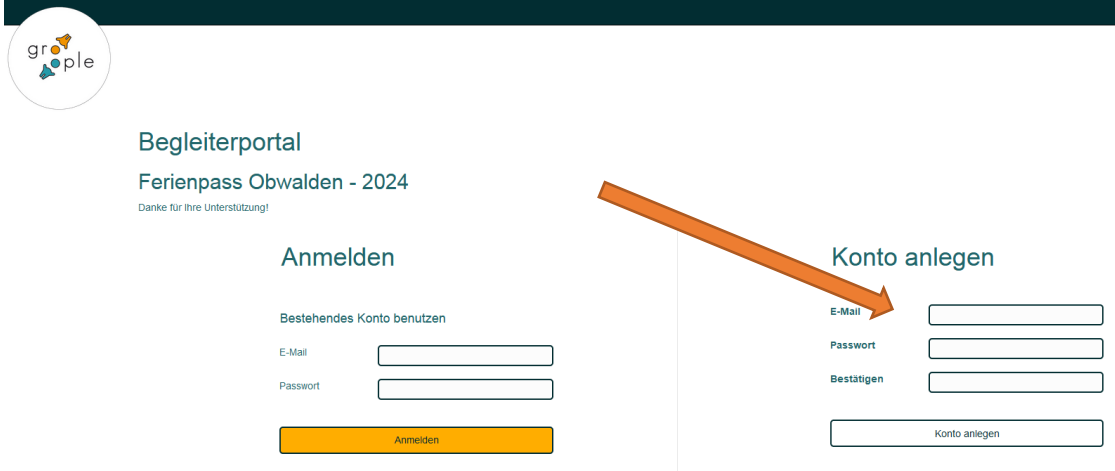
groople

Begleiterportal

Ferienpass Obwalden - 2024

Danke für Ihre Unterstützung!

Anmelden

Bestehendes Konto benutzen

E-Mail

Passwort

Anmelden

Konto anlegen

E-Mail

Passwort

Bestätigen

Konto anlegen